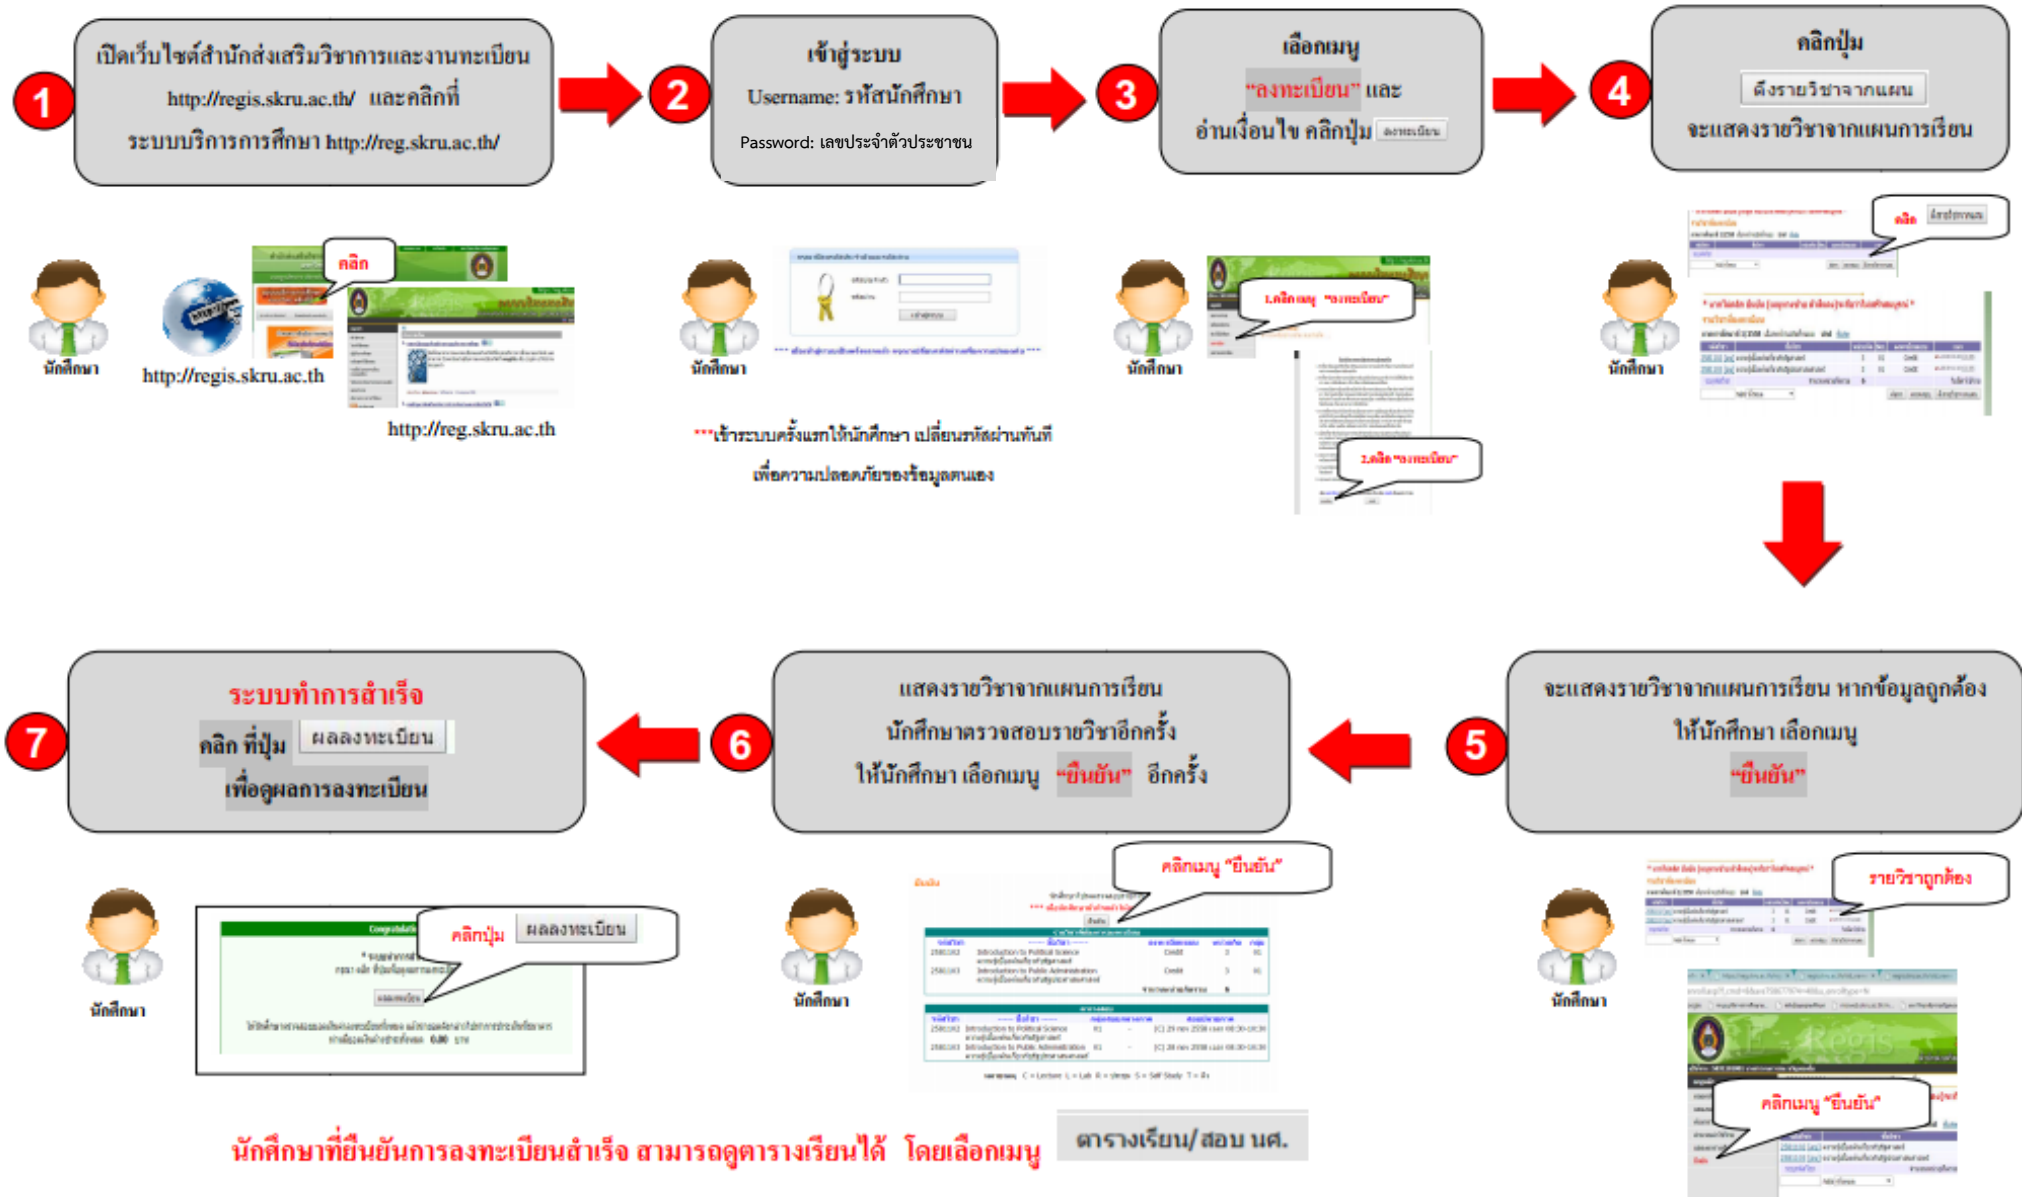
1
เปิดเว็บไซต์สำนักส่งเสริมวิชาการและงานทะเบียน http://regis.skru.ac.th/ และคลิกที่ ระบบบริการการศึกษา http://reg.skru.ac.th/

2
เข้าสู่ระบบ
Username: รหัสนักศึกษา
Password: เลขประจำตัวประชาชน

3
เลือกเมนู "ลงทะเบียน" และ อ่านเงื่อนไข คลิกปุ่ม ลงทะเบียน

4
คลิกปุ่ม
ดึงรายวิชาจากแผน
จะแสดงรายวิชาจากแผนการเรียน

นักศึกษา
http://regis.skru.ac.th
คลิก
http://reg.skru.ac.th

นักศึกษา
***เข้าระบบครั้งแรกให้นักศึกษา เปลี่ยนรหัสผ่านทันที เพื่อความปลอดภัยของข้อมูลตนเอง

นักศึกษา
1.คลิกเมนู "ลงทะเบียน"
2.คลิก "ลงทะเบียน"

นักศึกษา
คลิก

7
ระบบทำการสำเร็จ
คลิก ที่ปุ่ม ผลลงทะเบียน
เพื่อดูผลการลงทะเบียน

6
แสดงรายวิชาจากแผนการเรียน
นักศึกษาตรวจสอบรายวิชาอีกครั้ง
ให้นักศึกษา เลือกเมนู "ยืนยัน" อีกครั้ง

5
จะแสดงรายวิชาจากแผนการเรียน หากข้อมูลถูกต้อง
ให้นักศึกษา เลือกเมนู
"ยืนยัน"

นักศึกษา
คลิกปุ่ม ผลลงทะเบียน

นักศึกษา
คลิกเมนู "ยืนยัน"

นักศึกษา
รายวิชาถูกต้อง
คลิกเมนู "ยืนยัน"

นักศึกษาที่ยืนยันการลงทะเบียนสำเร็จ สามารถดูตารางเรียนได้ โดยเลือกเมนู ตารางเรียน/สอบ นศ.